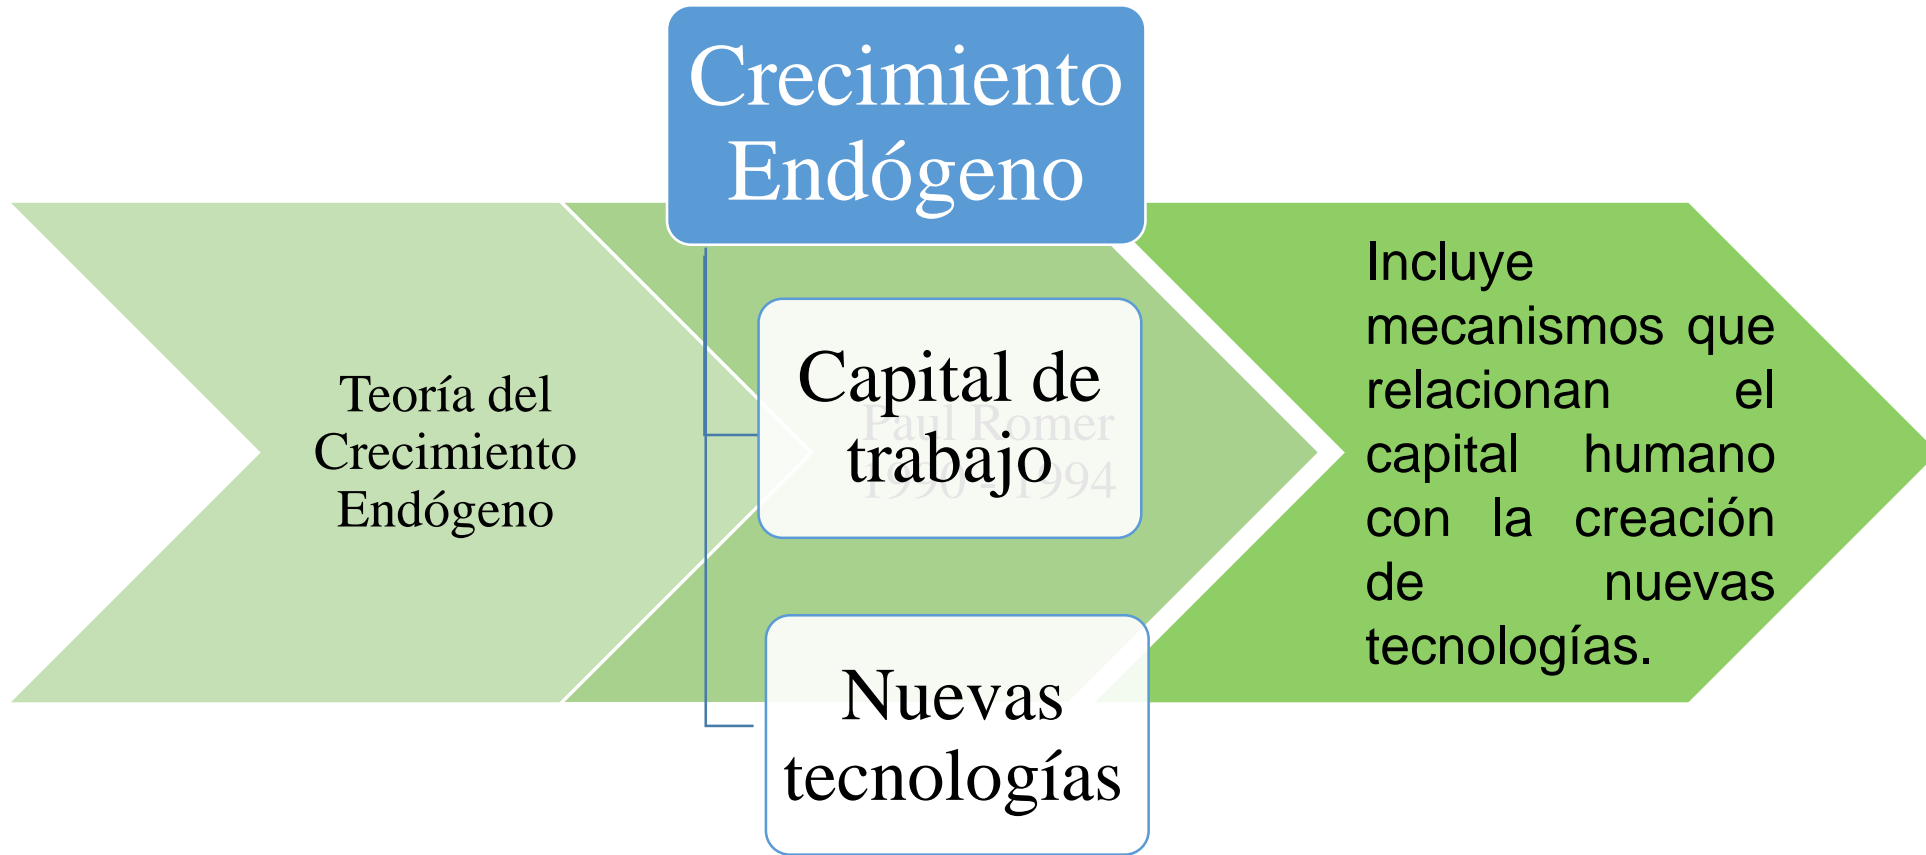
Crecimiento Endógeno

Teoría del Crecimiento Endógeno

Capital de trabajo

Paul Romer 1990 - 1994

Nuevas tecnologías

Incluye mecanismos que relacionan el capital humano con la creación de nuevas tecnologías.